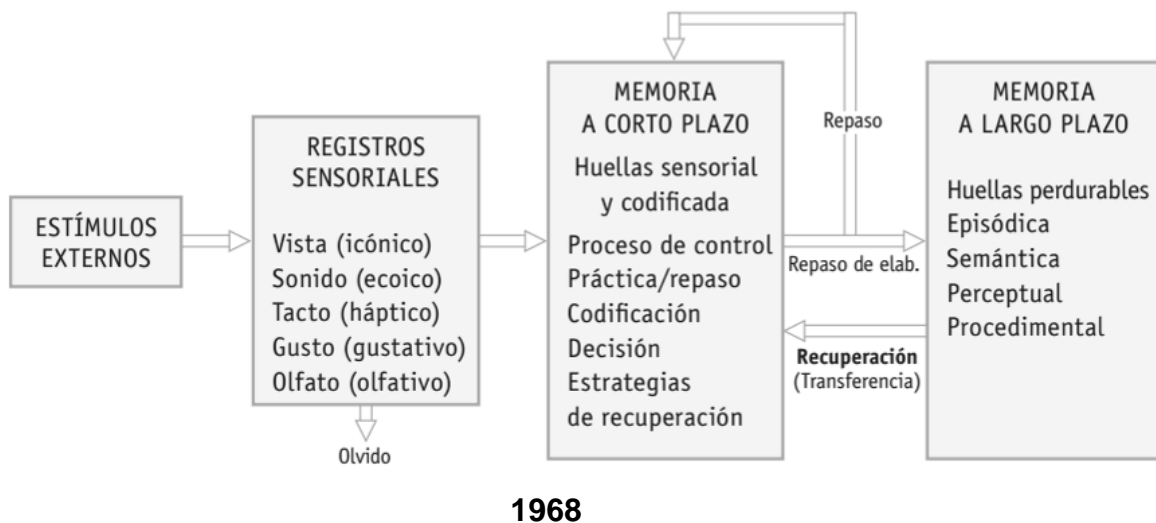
ESTÍMULOS EXTERNOS

REGISTROS SENSORIALES

Vista (icónico)
Sonido (ecoico)
Tacto (háptico)
Gusto (gustativo)
Olfato (olfativo)

Olvido

MEMORIA A CORTO PLAZO

Huellas sensorial y codificada

Proceso de control
Práctica/repaso
Codificación
Decisión
Estrategias de recuperación

Repaso

Repaso de elab.

Recuperación (Transferencia)

MEMORIA A LARGO PLAZO

Huellas perdurables
Episódica
Semántica
Perceptual
Procedimental

1968